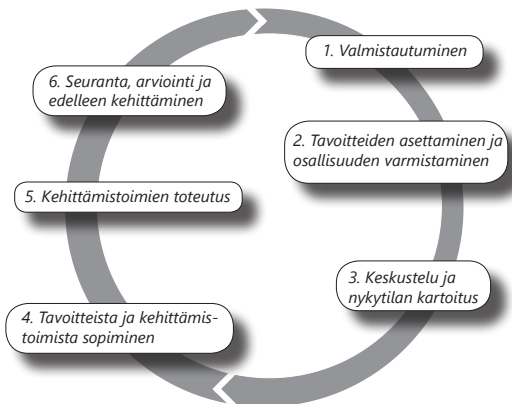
1. Valmistautuminen

2. Tavoitteiden asettaminen ja osallisuuden varmistaminen

3. Keskustelu ja nykytilan kartoitus

4. Tavoitteista ja kehittämistoimista sopiminen

5. Kehittämistoimien toteutus

6. Seuranta, arviointi ja edelleen kehittäminen